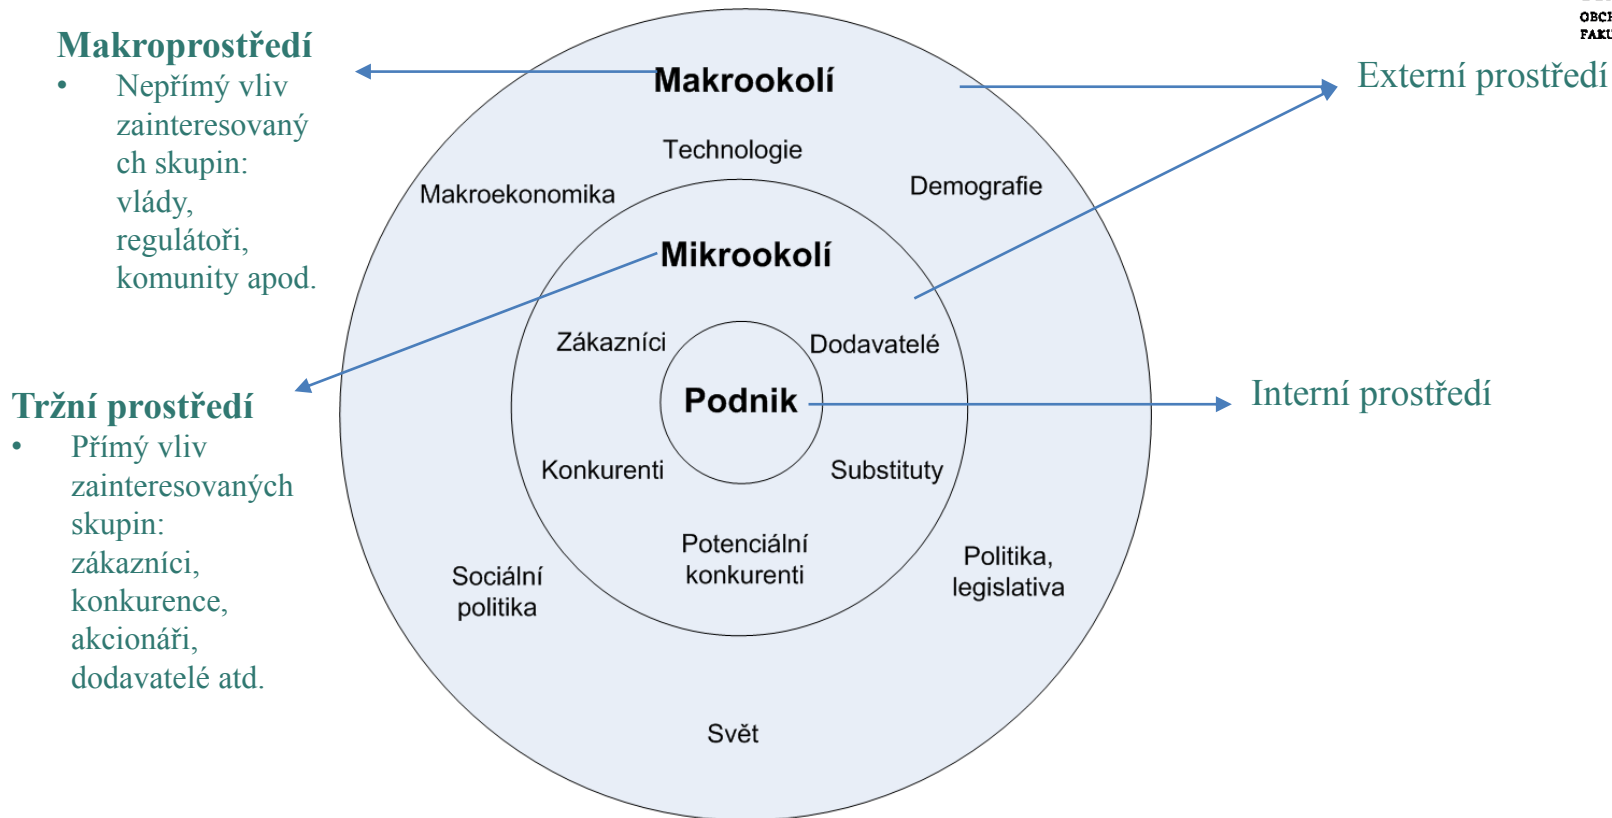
Makroprostředí
• Nepřímý vliv zainteresovaných skupin: vlády, regulátoři, komunity apod.

Tržní prostředí
• Přímý vliv zainteresovaných skupin: zákazníci, konkurence, akcionáři, dodavatelé atd.

Makrookolí
Technologie
Makroekonomika
Demografie
Mikrookolí
Zákazníci
Dodavatelé
Podnik
Konkurenti
Substituty
Potenciální konkurenti
Sociální politika
Politika, legislativa
Svět

Externí prostředí
Interní prostředí

OBC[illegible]
FAK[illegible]